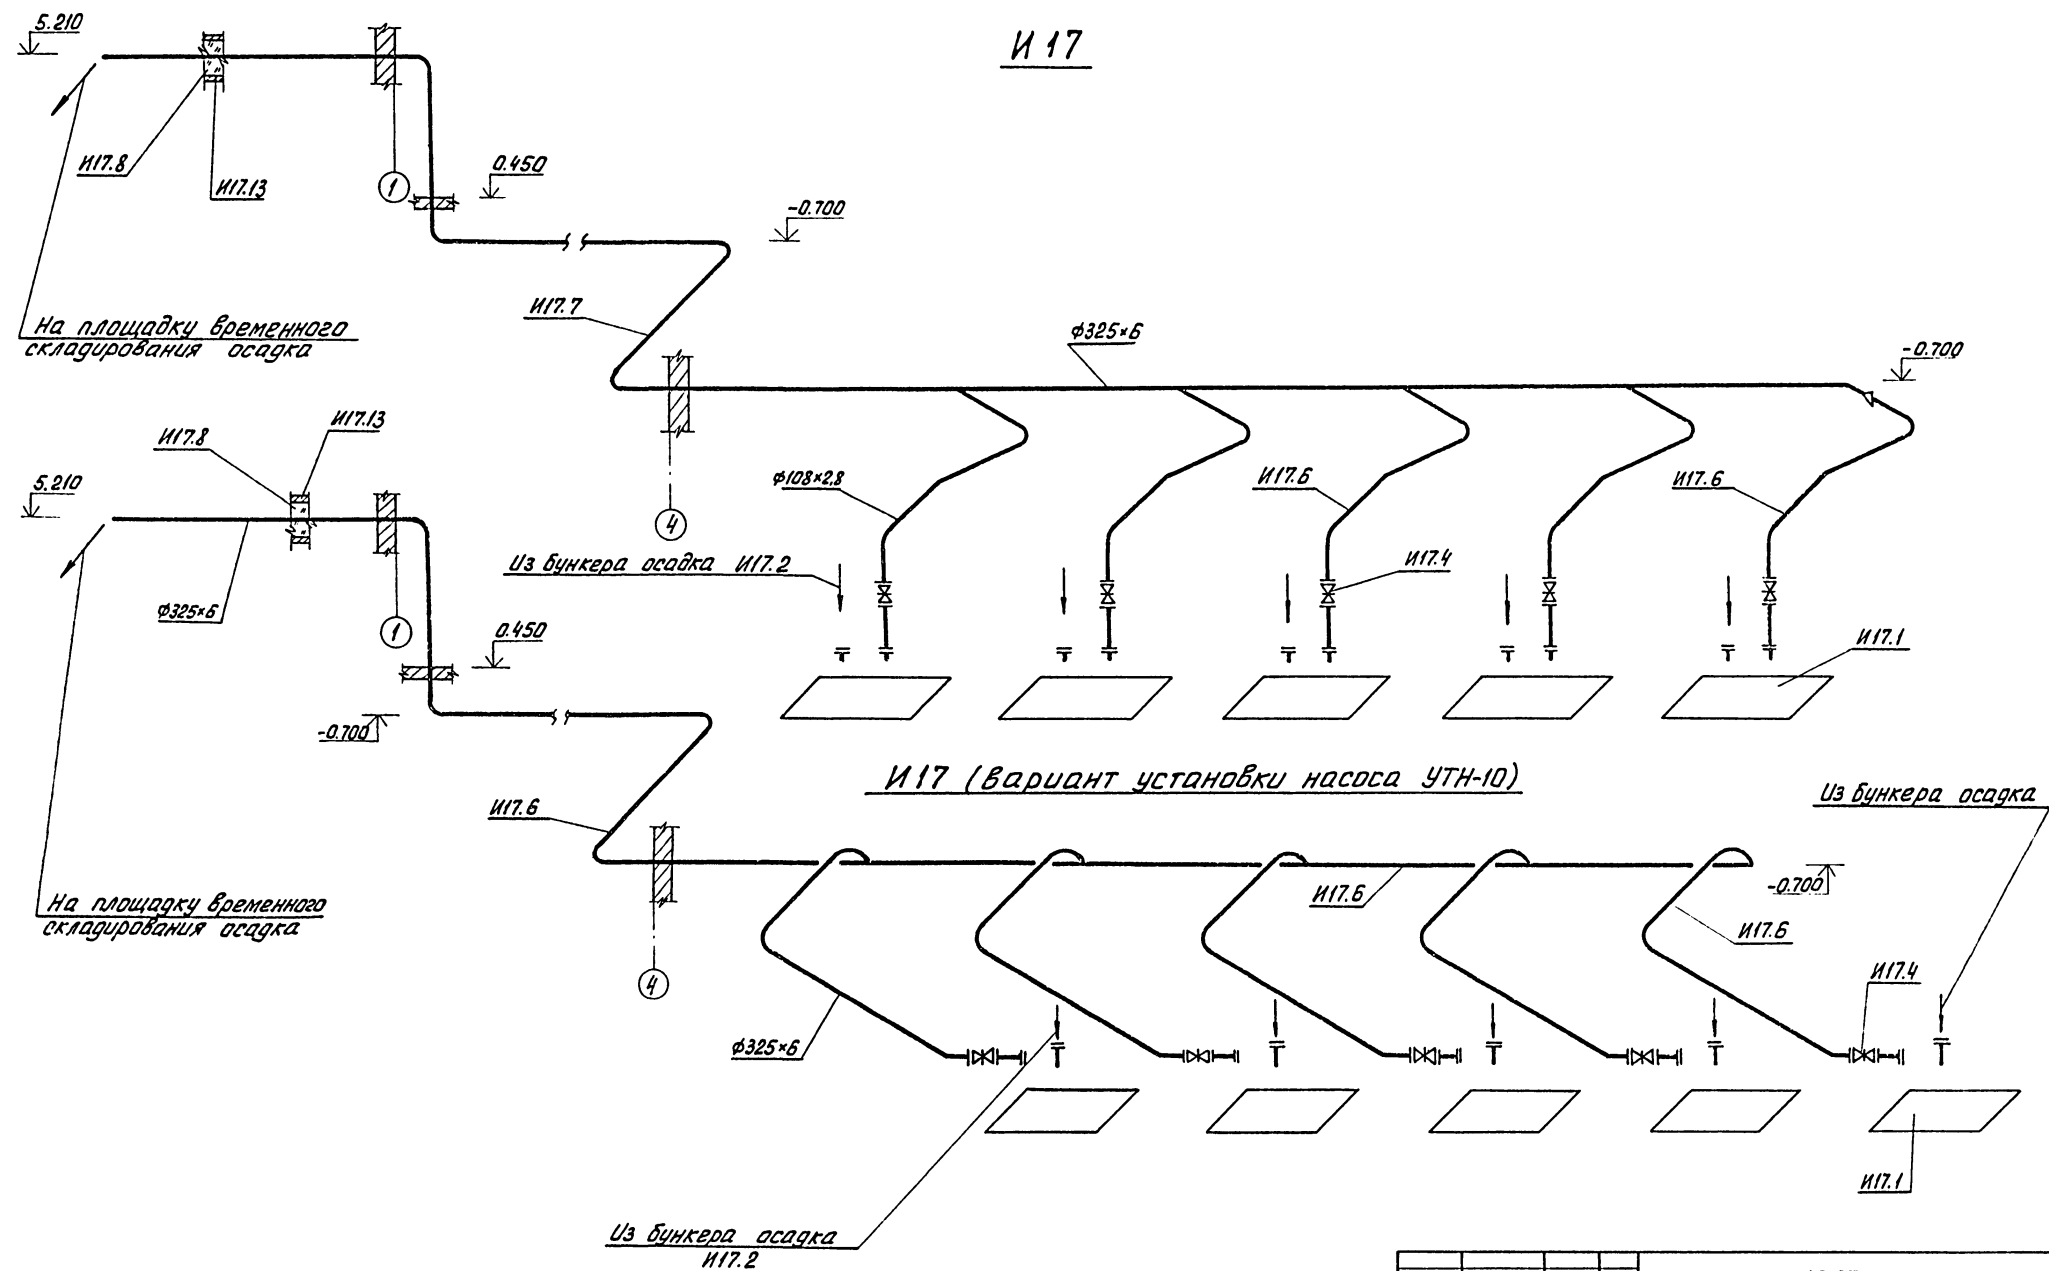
И 17

5.210

И17.8

И17.13

1

0.450

-0.700

На площадку временного складирования осадка

И17.7

ф325×6

-0.700

ф108×2.8

И17.6

И17.6

Из бункера осадка И17.2

И17.4

И17.1

4

И17.8

И17.13

5.210

ф325×6

1

0.450

-0.700

И 17 (вариант установки насоса УТН-10)

Из бункера осадка

И17.6

На площадку временного складирования осадка

И17.6

-0.700

И17.6

4

И17.4

ф325×6

И17.1

Из бункера осадка И17.2